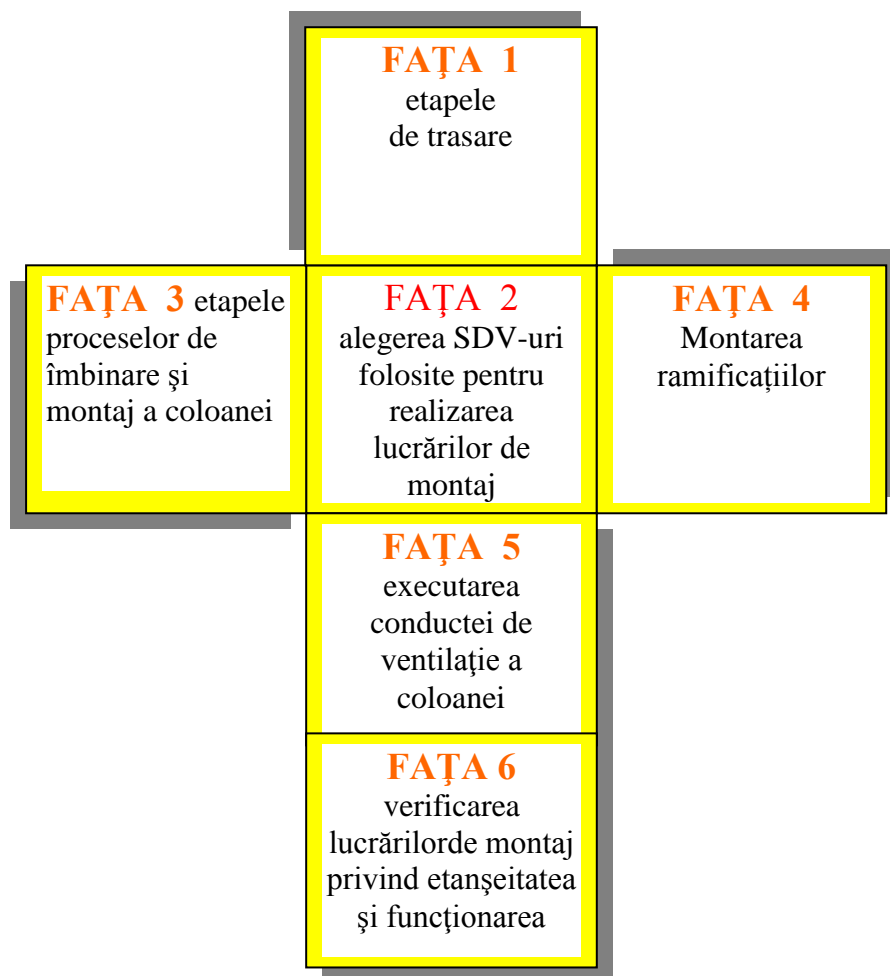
FAŢA 1
etapele
de trasare

FAŢA 3 etapele proceselor de îmbinare şi montaj a coloanei

FAŢA 2
alegerea SDV-uri folosite pentru realizarea lucrărilor de montaj

FAŢA 4
Montarea ramificaţiilor

FAŢA 5
executarea conductei de ventilaţie a coloanei

FAŢA 6
verificarea lucrărilorde montaj privind etanşeitatea şi funcţionarea